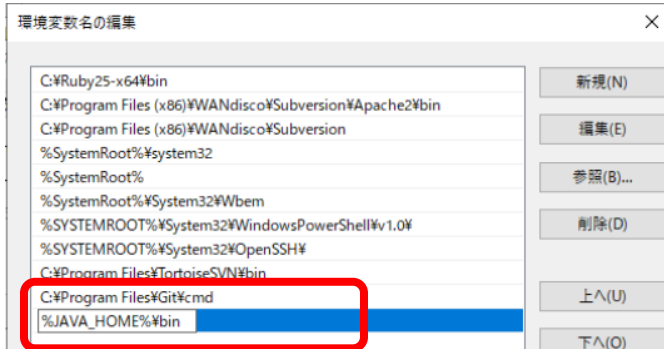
環境変数名の編集

C:¥Ruby25-x64¥bin
C:¥Program Files (x86)¥WANdisco¥Subversion¥Apache2¥bin
C:¥Program Files (x86)¥WANdisco¥Subversion
%SystemRoot%¥system32
%SystemRoot%
%SystemRoot%¥System32¥Wbem
%SYSTEMROOT%¥System32¥WindowsPowerShell¥v1.0¥
%SYSTEMROOT%¥System32¥OpenSSH¥
C:¥Program Files¥TortoiseSVN¥bin
C:¥Program Files¥Git¥cmd
%JAVA_HOME%¥bin

新規(N)
編集(E)
参照(B)...
削除(D)
上へ(U)
下へ(O)